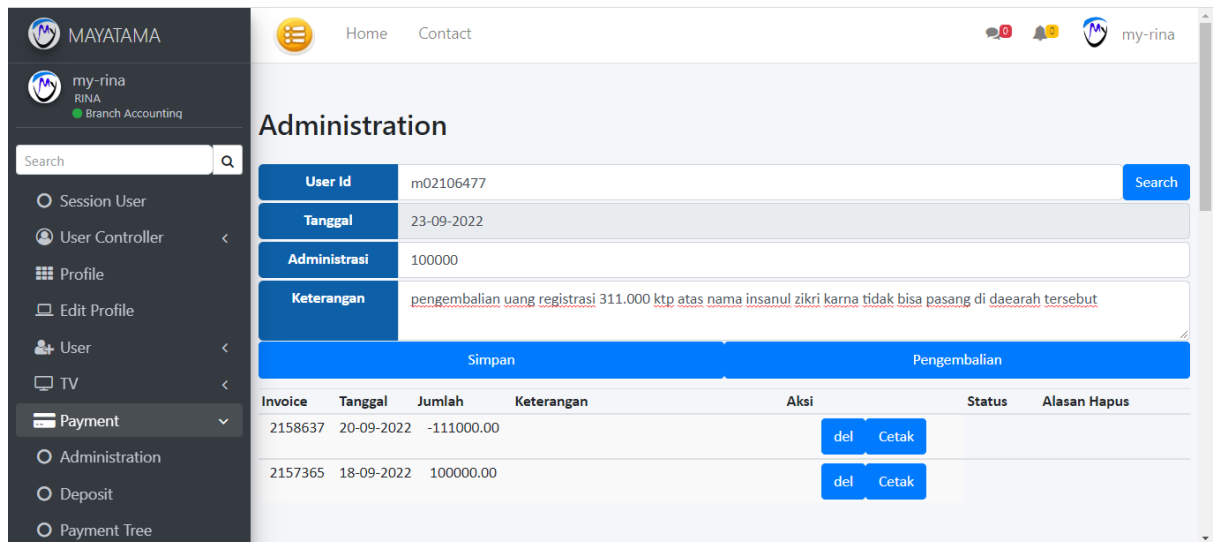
MAYATAMA

my-rina
RINA
Branch Accounting

Search

Session User
User Controller
Profile
Edit Profile
User
TV
Payment
Administration
Deposit
Payment Tree

Home Contact

0 0 my-rina

Administration

User Id m02106477 Search
Tanggal 23-09-2022
Administrasi 100000
Keterangan pengembalian uang registrasi 311.000 ktp atas nama insanul zikri karna tidak bisa pasang di daearah tersebut

Simpan Pengembalian

| Invoice | Tanggal | Jumlah | Keterangan | Aksi | Status | Alasan Hapus |
|---|---|---|---|---|---|---|
| 2158637 | 20-09-2022 | -111000.00 | | del Cetak | | |
| 2157365 | 18-09-2022 | 100000.00 | | del Cetak | | |